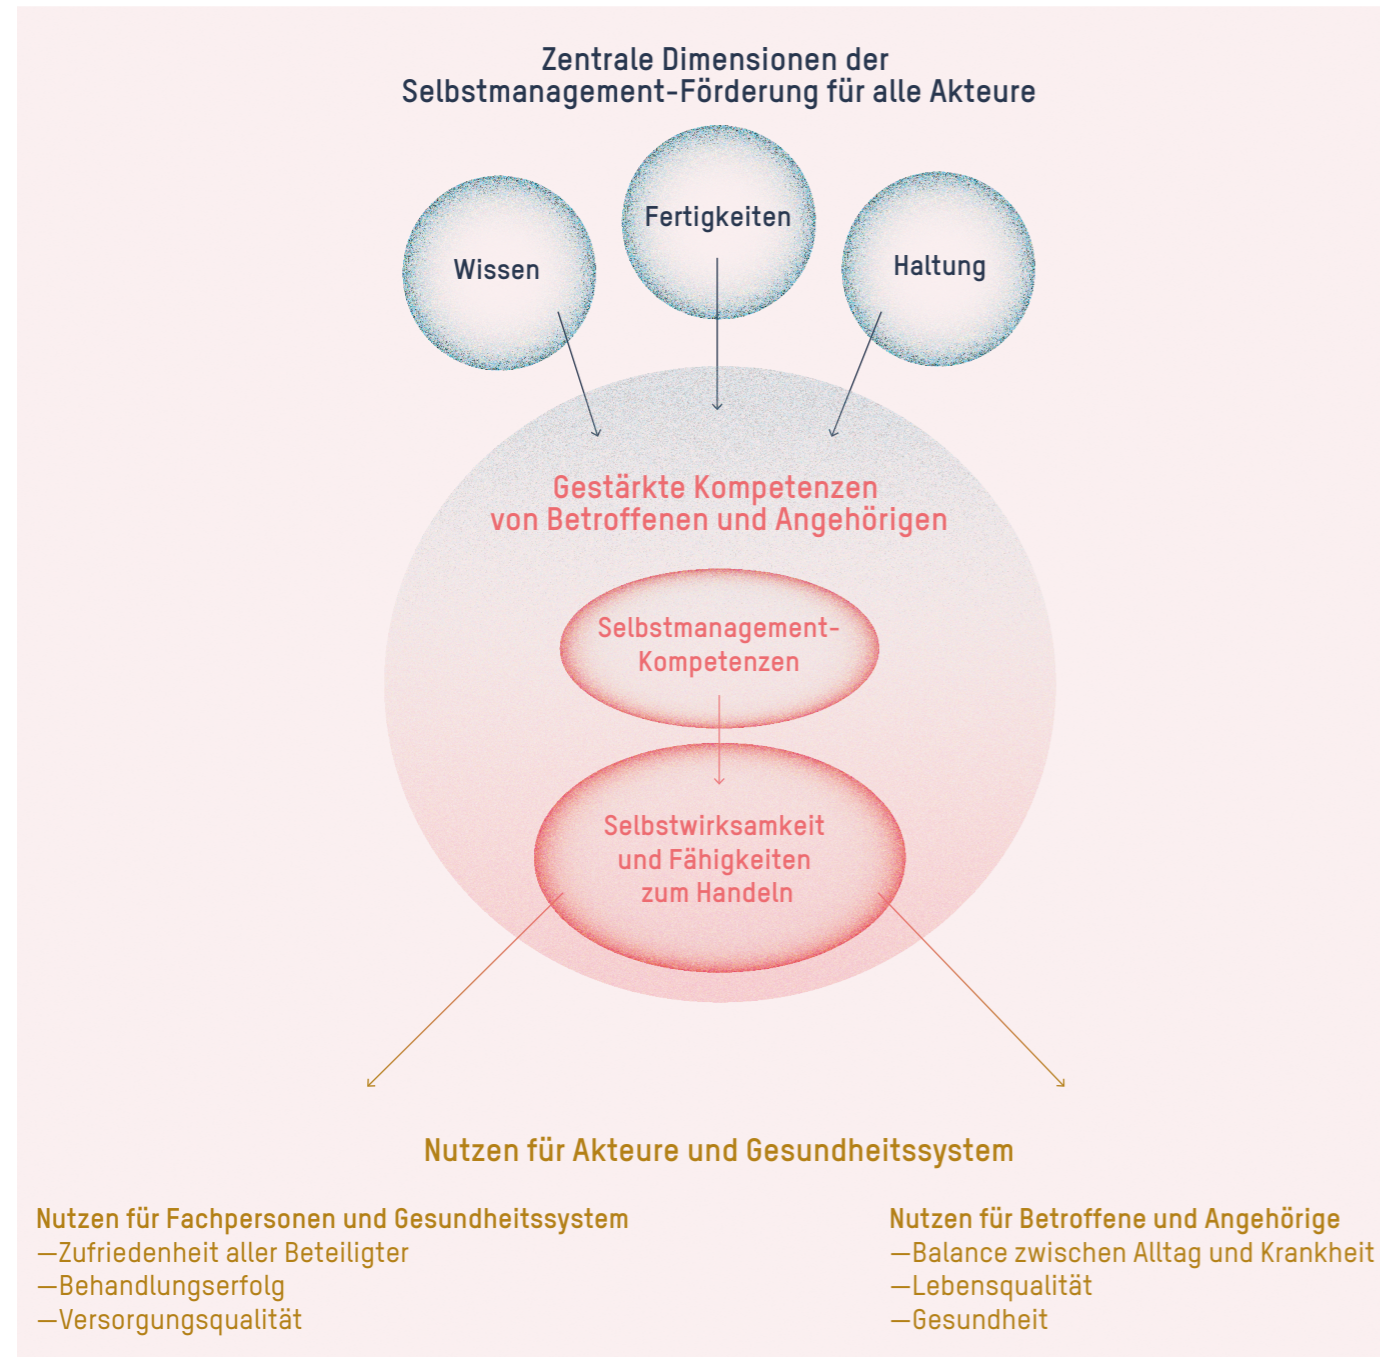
Zentrale Dimensionen der Selbstmanagement-Förderung für alle Akteure

Wissen

Fertigkeiten

Haltung

Gestärkte Kompetenzen von Betroffenen und Angehörigen

Selbstmanagement-Kompetenzen

Selbstwirksamkeit und Fähigkeiten zum Handeln

Nutzen für Akteure und Gesundheitssystem

Nutzen für Fachpersonen und Gesundheitssystem
—Zufriedenheit aller Beteiligter
—Behandlungserfolg
—Versorgungsqualität

Nutzen für Betroffene und Angehörige
—Balance zwischen Alltag und Krankheit
—Lebensqualität
—Gesundheit